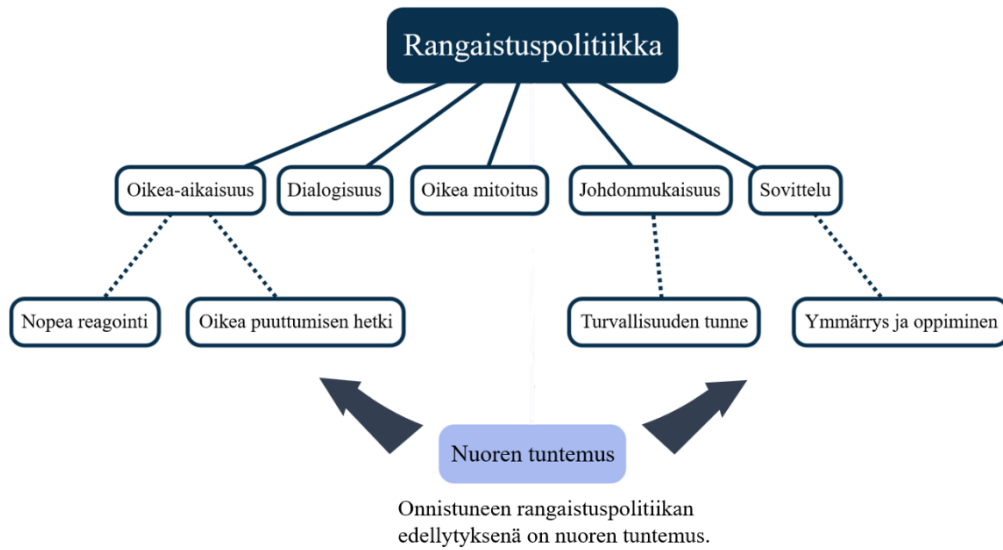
Rangaistuspolitiikka

Oikea-aikaisuus

Dialogisuus

Oikea mitoitus

Johdonmukaisuus

Sovittelu

Nopea reagointi

Oikea puuttumisen hetki

Turvallisuuden tunne

Ymmärrys ja oppiminen

Nuoren tuntemus

Onnistuneen rangaistuspolitiikan edellytyksenä on nuoren tuntemus.